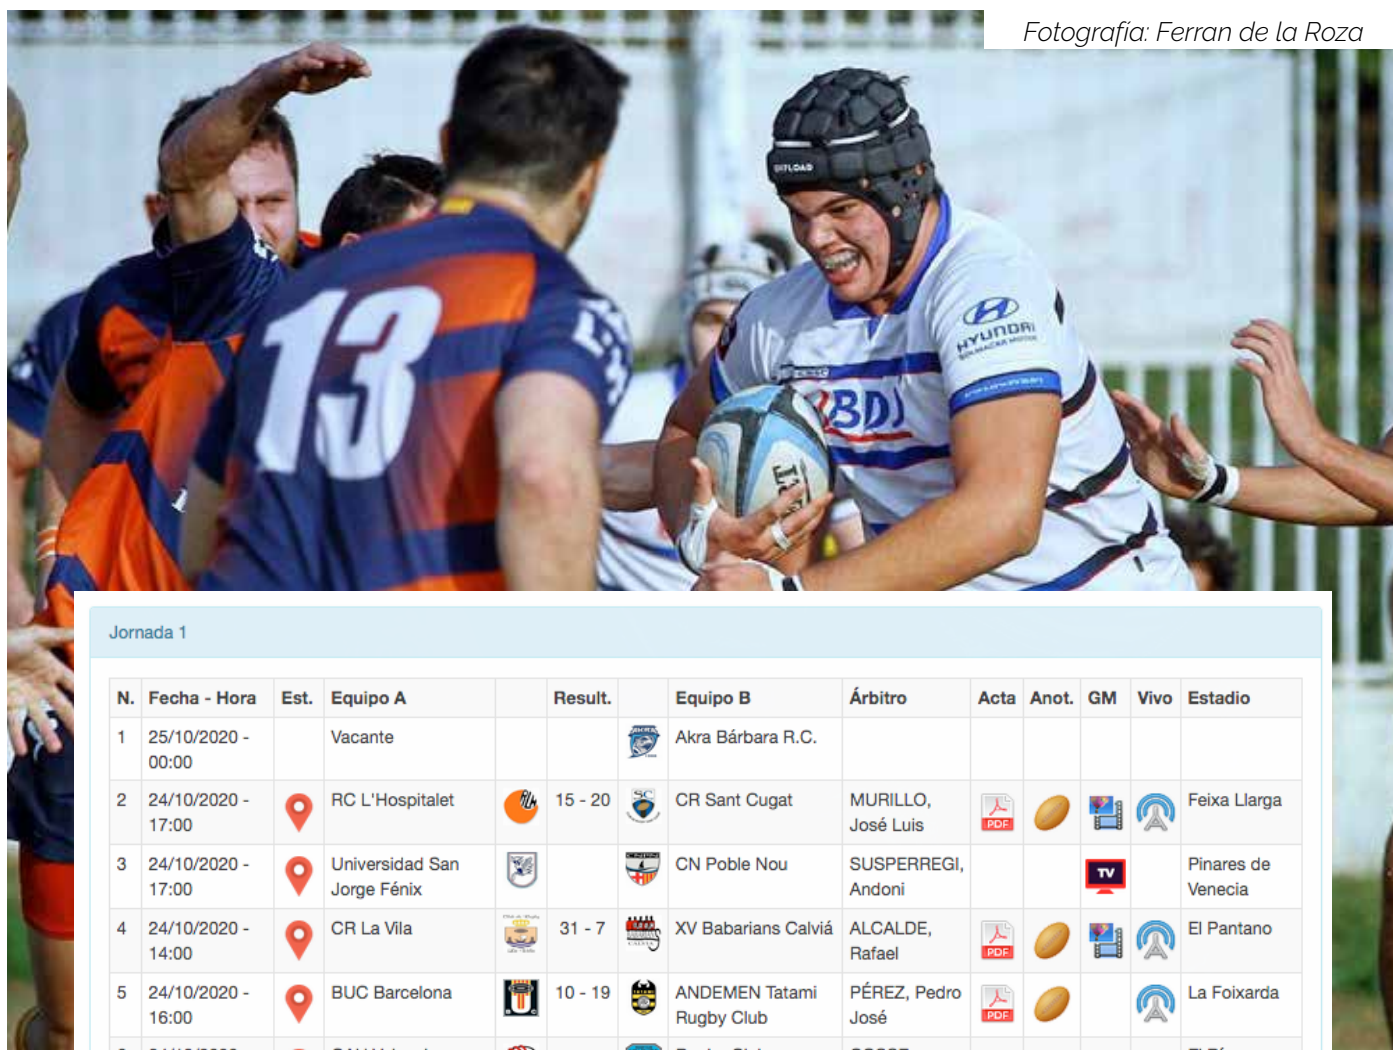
Fotografía: Ferran de la Roza

13

HYUNDAI

Jornada 1

| N. | Fecha - Hora | Est. | Equipo A | | Result. | | Equipo B | Árbitro | Acta | Anot. | GM | Vivo | Estadio |
|---|---|---|---|---|---|---|---|---|---|---|---|---|---|
| 1 | 25/10/2020 - 00:00 | | Vacante | | | | Akra Bárbara R.C. | | | | | | |
| 2 | 24/10/2020 - 17:00 | | RC L'Hospitalet | | 15 - 20 | | CR Sant Cugat | MURILLO, José Luis | PDF | | | | Feixa Llarga |
| 3 | 24/10/2020 - 17:00 | | Universidad San Jorge Fénix | | | | CN Poble Nou | SUSPERREGI, Andoni | | | TV | | Pinares de Venecia |
| 4 | 24/10/2020 - 14:00 | | CR La Vila | | 31 - 7 | | XV Babarians Calviá | ALCALDE, Rafael | PDF | | | | El Pantano |
| 5 | 24/10/2020 - 16:00 | | BUC Barcelona | | 10 - 19 | | ANDEMEN Tatami Rugby Club | PÉREZ, Pedro José | PDF | | | | La Foixarda |